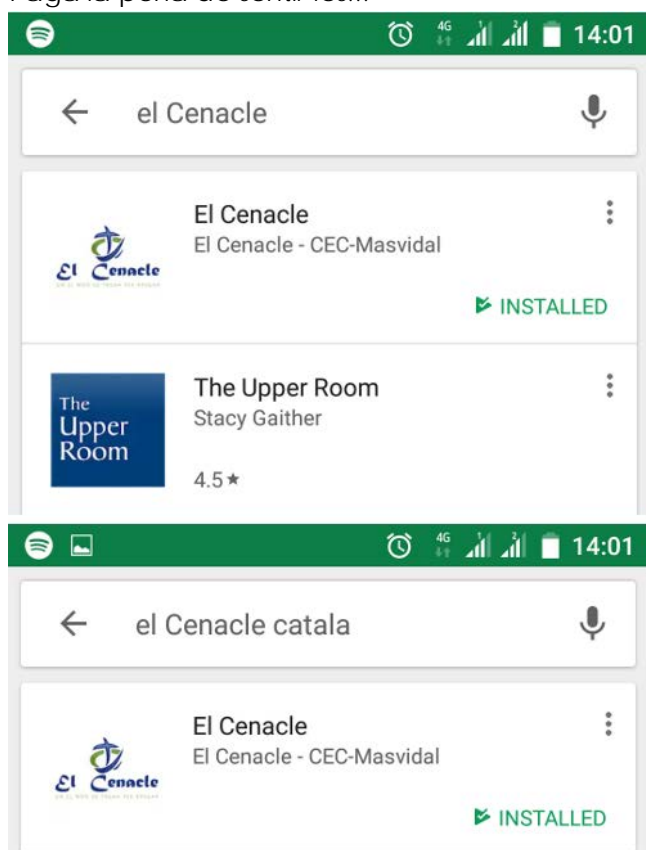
Pàgina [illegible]

4G 14:01

el Cenacle

El Cenacle
El Cenacle - CEC-Masvidal
El Cenacle
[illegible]
INSTALLED

The Upper Room
Stacy Gaither
The Upper Room
4.5 ★

4G 14:01

el Cenacle catala

El Cenacle
El Cenacle - CEC-Masvidal
El Cenacle
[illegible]
INSTALLED